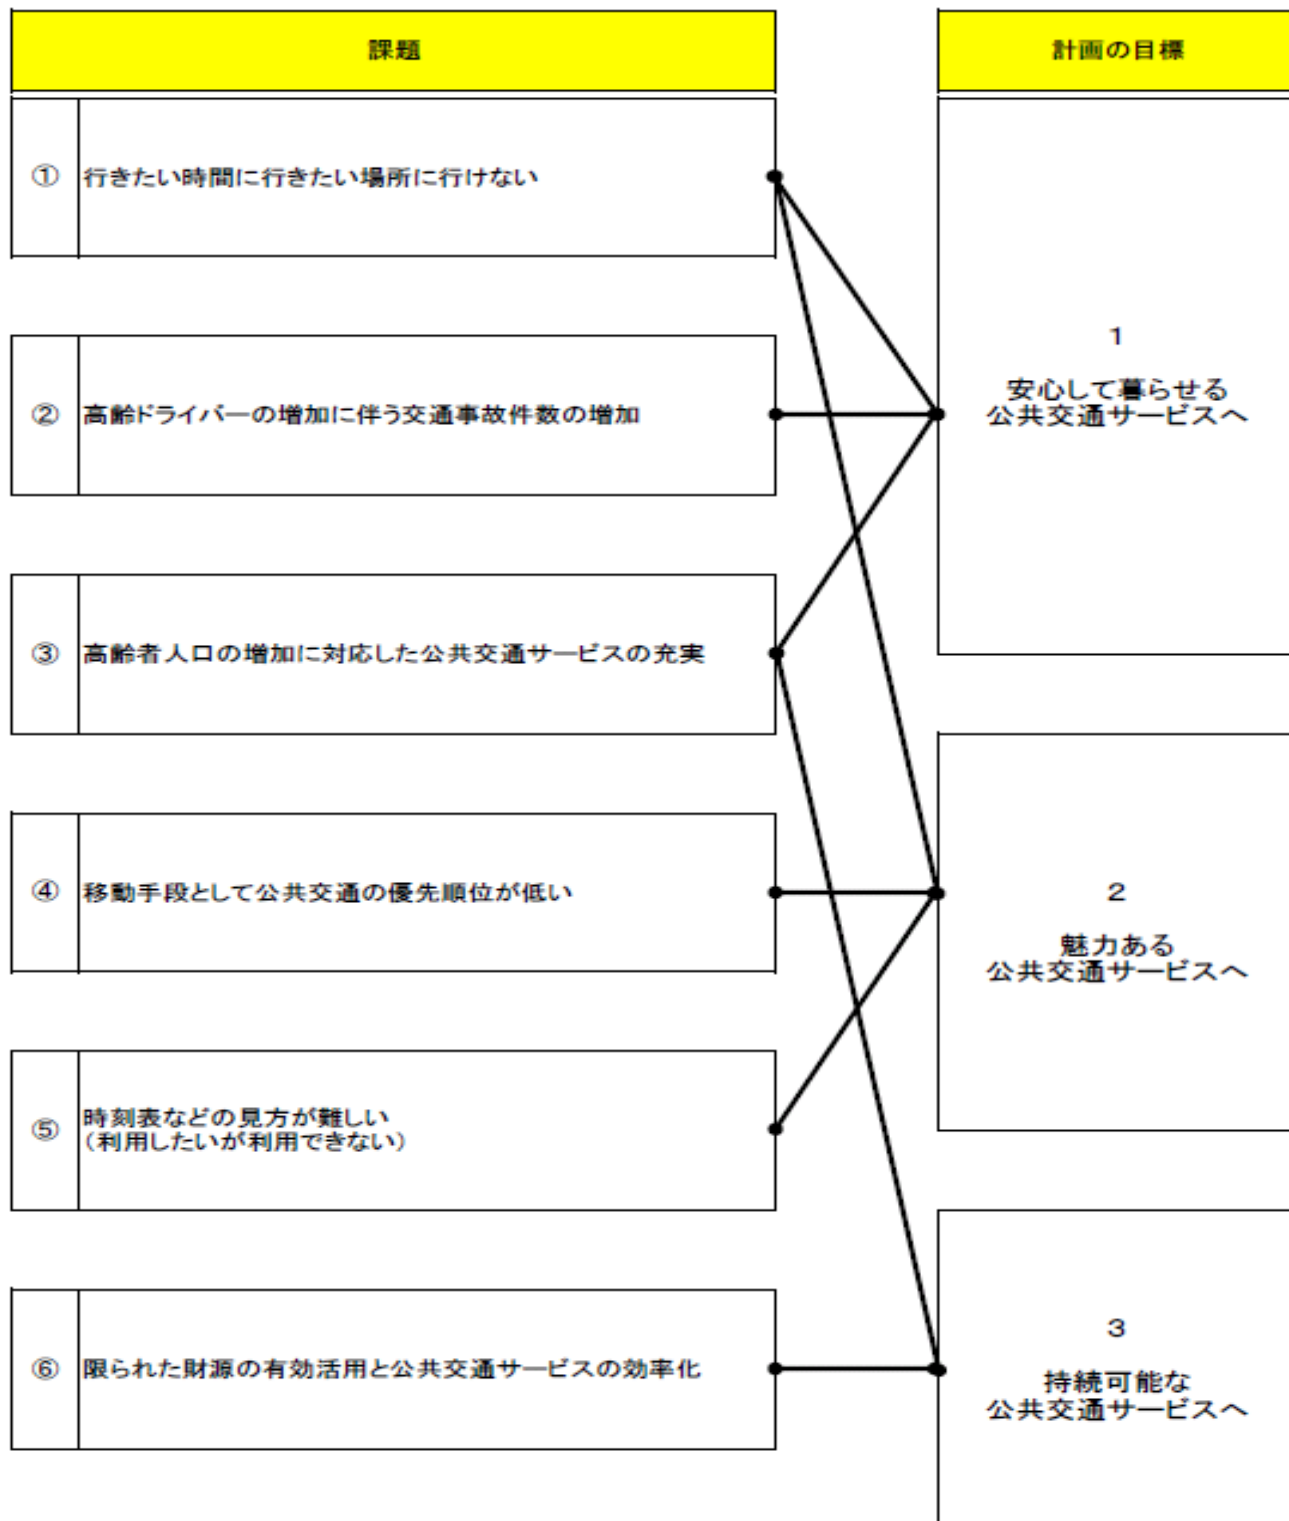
課題

① 行きたい時間に行きたい場所に行けない

② 高齢ドライバーの増加に伴う交通事故件数の増加

③ 高齢者人口の増加に対応した公共交通サービスの充実

④ 移動手段として公共交通の優先順位が低い

⑤ 時刻表などの見方が難しい
（利用したいが利用できない）

⑥ 限られた財源の有効活用と公共交通サービスの効率化

計画の目標

1
安心して暮らせる
公共交通サービスへ

2
魅力ある
公共交通サービスへ

3
持続可能な
公共交通サービスへ